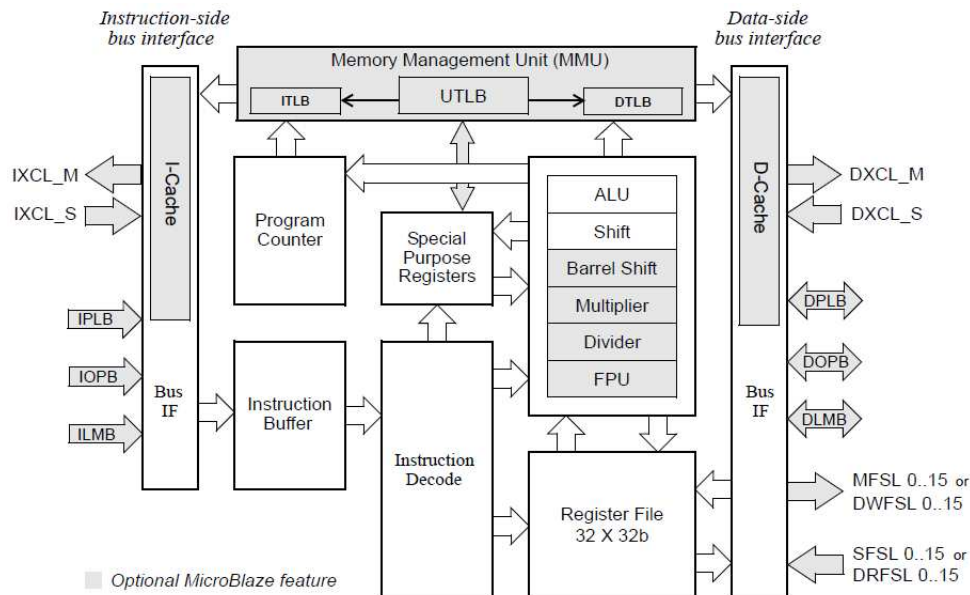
Instruction-side bus interface

Data-side bus interface

Memory Management Unit (MMU)

ITLB

UTLB

DTLB

IXCL_M

IXCL_S

I-Cache

Program Counter

Special Purpose Registers

ALU

Shift

Barrel Shift

Multiplier

Divider

FPU

D-Cache

DXCL_M

DXCL_S

IPLB

IOPB

ILMB

Bus IF

Instruction Buffer

Instruction Decode

Register File 32 X 32b

Bus IF

DPLB

DOPB

DLMB

MFSL 0..15 or DWFSL 0..15

SFSL 0..15 or DRFSL 0..15

Optional MicroBlaze feature